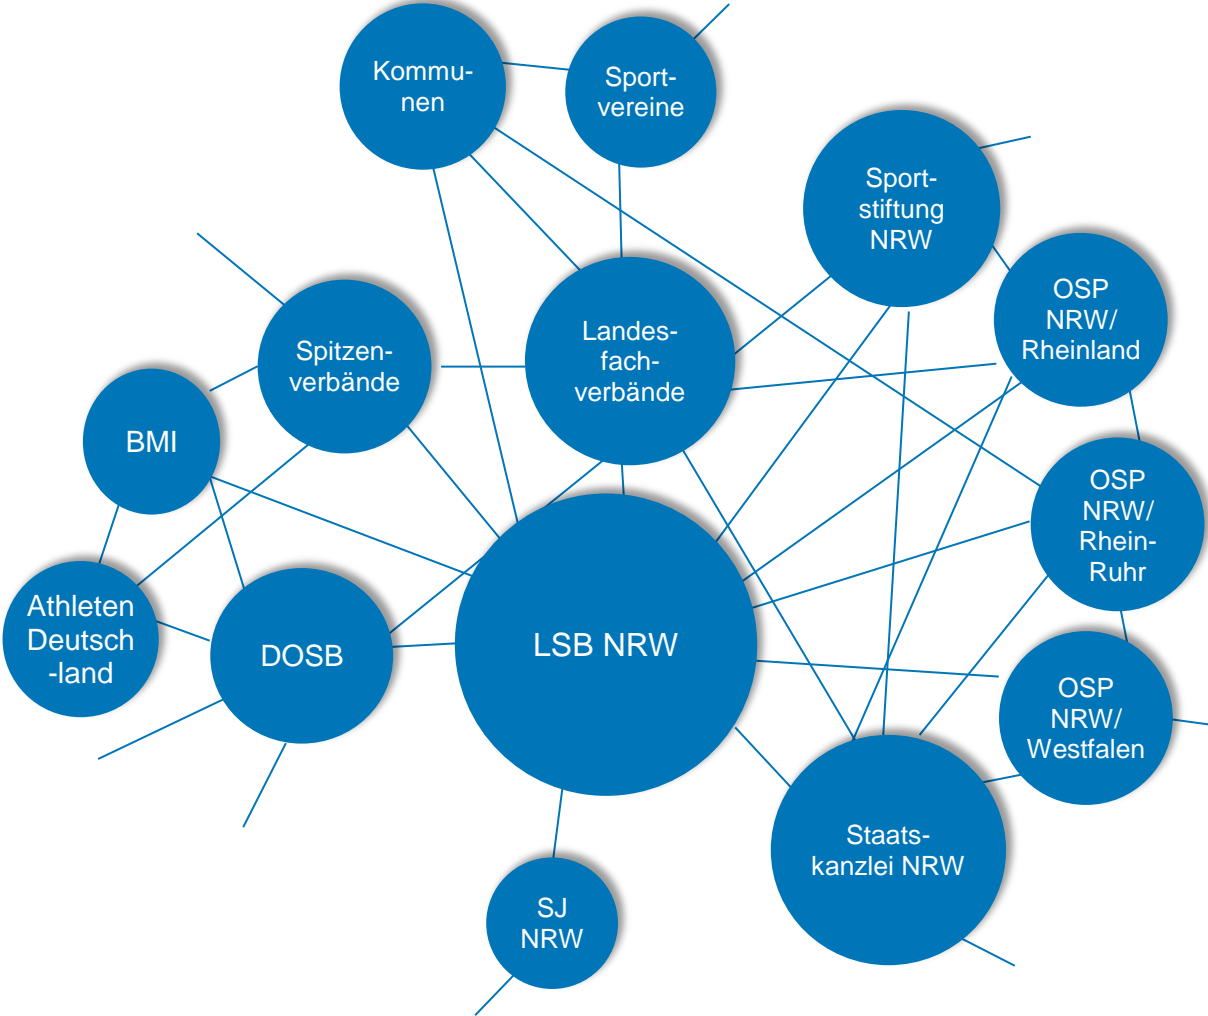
Kommunen

Sportvereine

Sportstiftung NRW

Spitzenverbände

Landesfachverbände

OSP NRW/ Rheinland

BMI

OSP NRW/ Rhein-Ruhr

Athleten Deutsch-land

DOSB

LSB NRW

OSP NRW/ Westfalen

Staatskanzlei NRW

SJ NRW